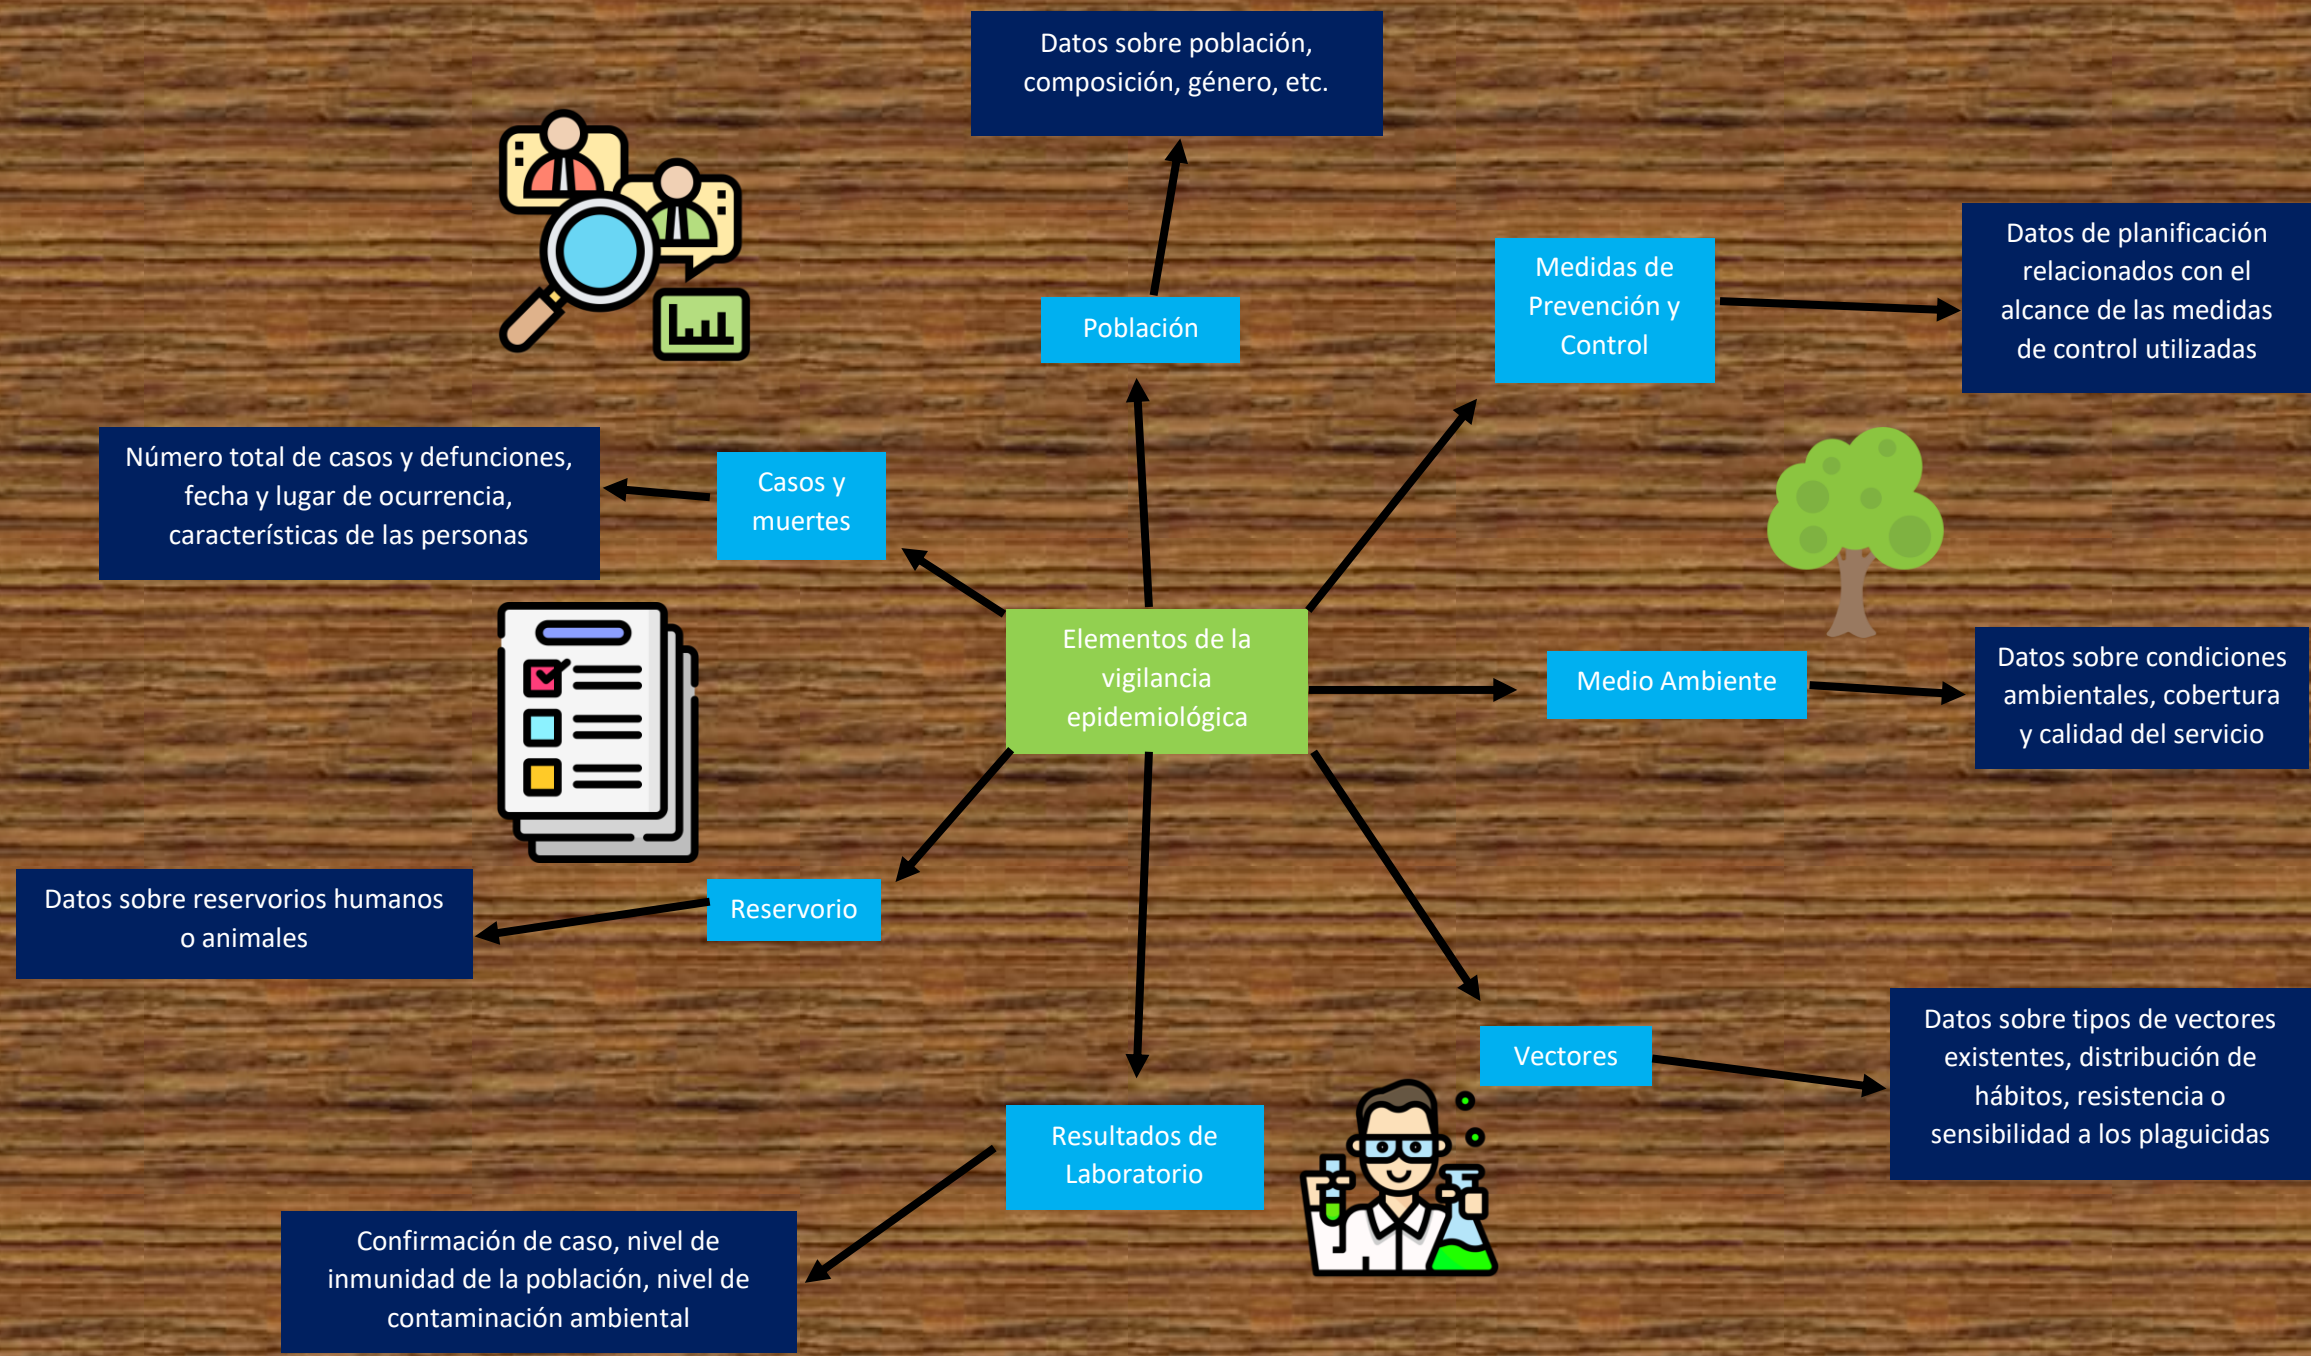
Datos sobre población, composición, género, etc.

Población

Medidas de Prevención y Control

Datos de planificación relacionados con el alcance de las medidas de control utilizadas

Número total de casos y defunciones, fecha y lugar de ocurrencia, características de las personas

Casos y muertes

Elementos de la vigilancia epidemiológica

Medio Ambiente

Datos sobre condiciones ambientales, cobertura y calidad del servicio

Datos sobre reservorios humanos o animales

Reservorio

Vectores

Datos sobre tipos de vectores existentes, distribución de hábitos, resistencia o sensibilidad a los plaguicidas

Resultados de Laboratorio

Confirmación de caso, nivel de inmunidad de la población, nivel de contaminación ambiental